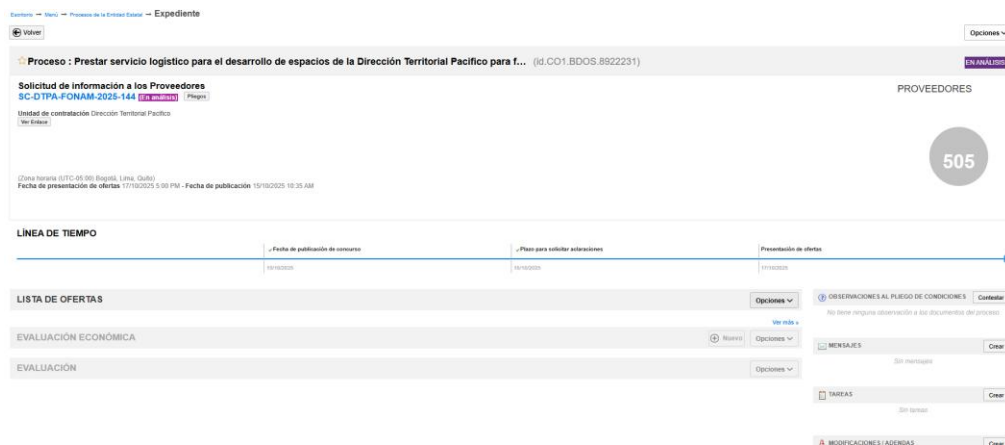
Escritorio → Menú → Procesos de la Entidad Estatal → Expediente

Volver

Opciones

Proceso : Prestar servicio logistico para el desarrollo de espacios de la Dirección Territorial Pacifico para f... (id.CO1.BDOS.8922231)

EN ANÁLISIS

Solicitud de información a los Proveedores
SC-DTPA-FONAM-2025-144 (En análisis) Pliegos

Unidad de contratación Dirección Territorial Pacífico
Ver Enlace

(Zona horaria (UTC-05:00) Bogotá, Lima, Quito)
Fecha de presentación de ofertas 17/10/2025 5:00 PM - Fecha de publicación 15/10/2025 10:35 AM

PROVEEDORES

505

LÍNEA DE TIEMPO

Fecha de publicación de concurso
15/10/2025

Plazo para solicitar aclaraciones
16/10/2025

Presentación de ofertas
17/10/2025

LISTA DE OFERTAS

Opciones

Ver más »

EVALUACIÓN ECONÓMICA

Nuevo Opciones

EVALUACIÓN

Opciones

OBSERVACIONES AL PLIEGO DE CONDICIONES Contestar

No tiene ninguna observación a los documentos del proceso

MENSAJES Crear

Sin mensajes

TAREAS Crear

Sin tareas

MODIFICACIONES / ADENDAS Crear